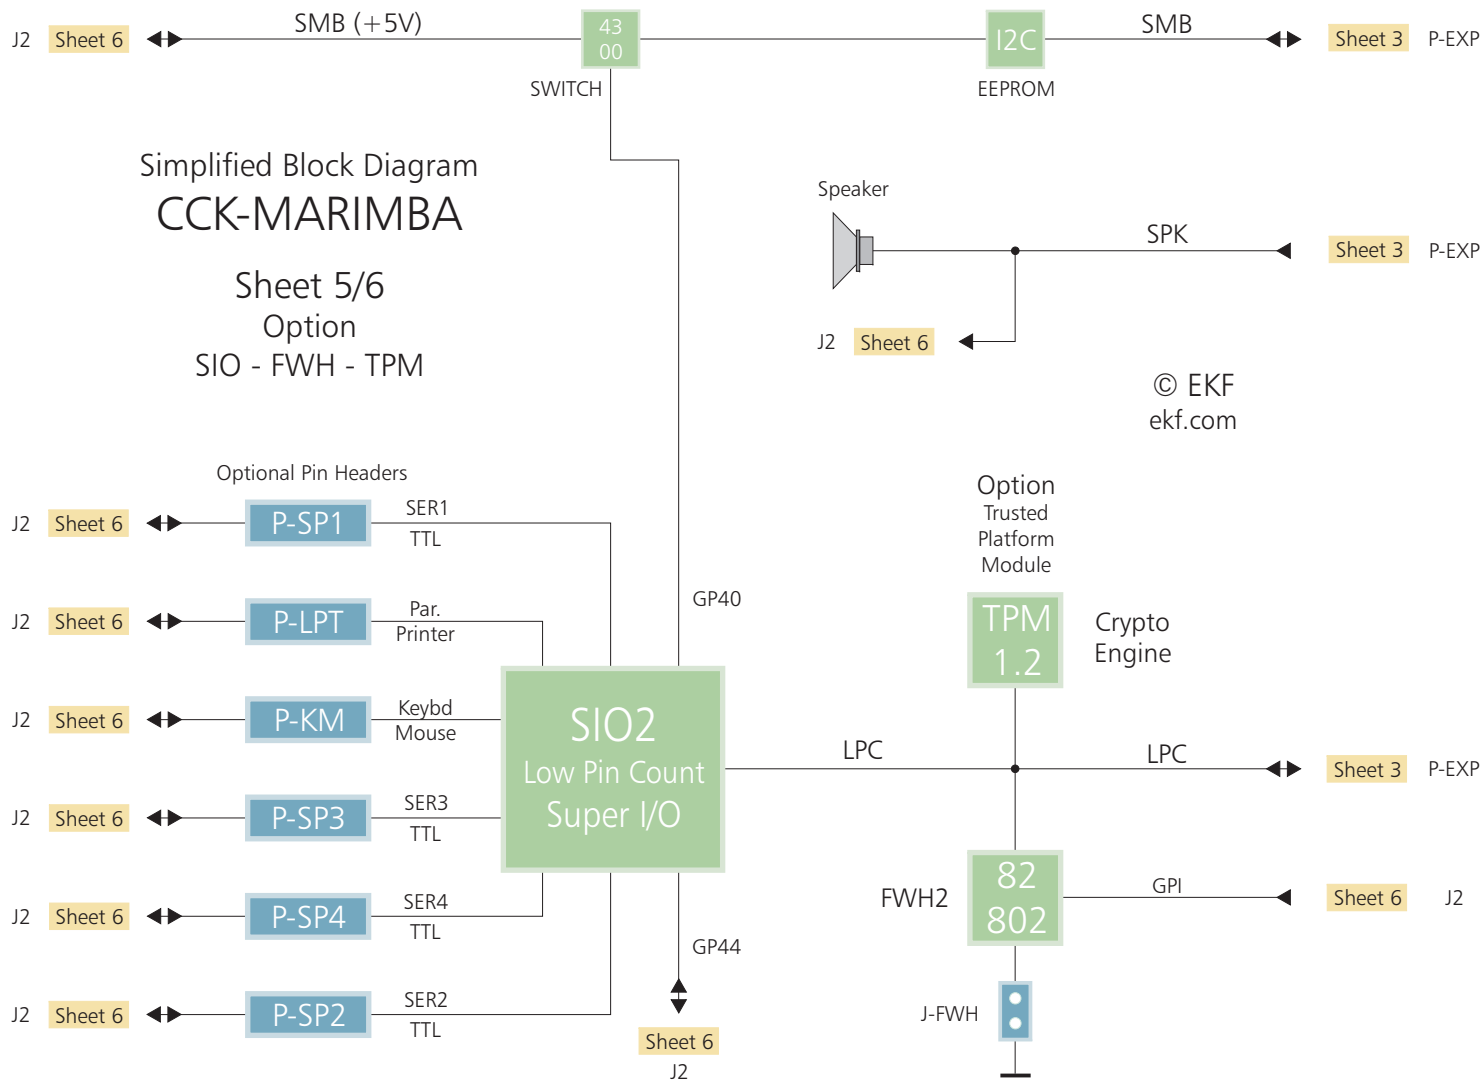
J2 Sheet 6 SMB (+5V) 43 00 SWITCH I2C EEPROM SMB Sheet 3 P-EXP

Simplified Block Diagram
CCK-MARIMBA

Sheet 5/6
Option
SIO - FWH - TPM

Speaker
SPK Sheet 3 P-EXP
J2 Sheet 6

© EKF
ekf.com

Optional Pin Headers

J2 Sheet 6 P-SP1 SER1 TTL
J2 Sheet 6 P-LPT Par. Printer
J2 Sheet 6 P-KM Keybd Mouse
J2 Sheet 6 P-SP3 SER3 TTL
J2 Sheet 6 P-SP4 SER4 TTL
J2 Sheet 6 P-SP2 SER2 TTL

GP40

SIO2
Low Pin Count
Super I/O

GP44
Sheet 6
J2

Option
Trusted
Platform
Module

TPM 1.2
Crypto Engine

LPC
LPC Sheet 3 P-EXP

FWH2 82 802 GPI Sheet 6 J2

J-FWH